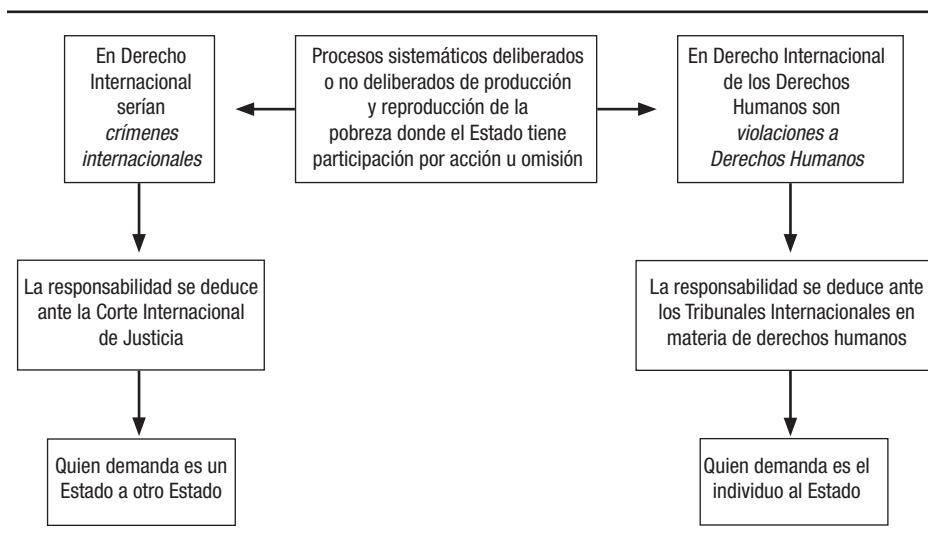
Procesos sistemáticos deliberados o no deliberados de producción y reproducción de la pobreza donde el Estado tiene participación por acción u omisión

En Derecho Internacional serían *crímenes internacionales*

La responsabilidad se deduce ante la Corte Internacional de Justicia

Quien demanda es un Estado a otro Estado

En Derecho Internacional de los Derechos Humanos son *violaciones a Derechos Humanos*

La responsabilidad se deduce ante los Tribunales Internacionales en materia de derechos humanos

Quien demanda es el individuo al Estado